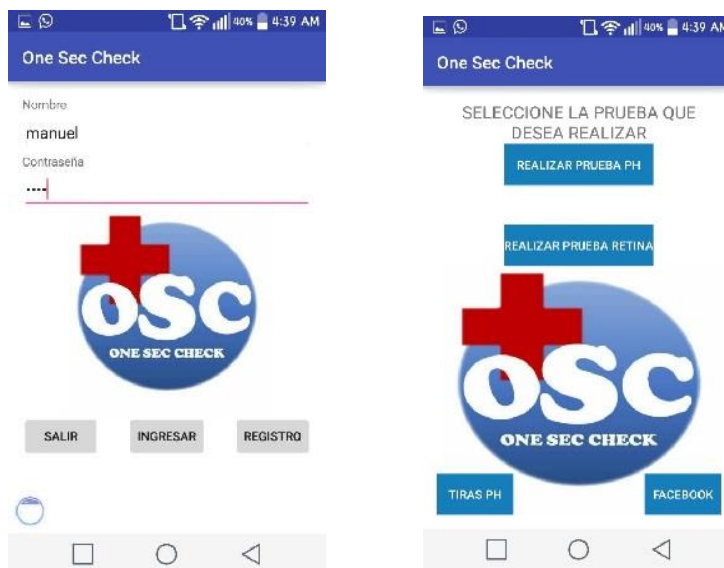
40% 4:39 AM

One Sec Check

Nombre

manuel

Contraseña

····

OSC

ONE SEC CHECK

SALIR

INGRESAR

REGISTRO

40% 4:39 AM

One Sec Check

SELECCIONE LA PRUEBA QUE DESEA REALIZAR

REALIZAR PRUEBA PH

REALIZAR PRUEBA RETINA

OSC

ONE SEC CHECK

TIRAS PH

FACEBOOK